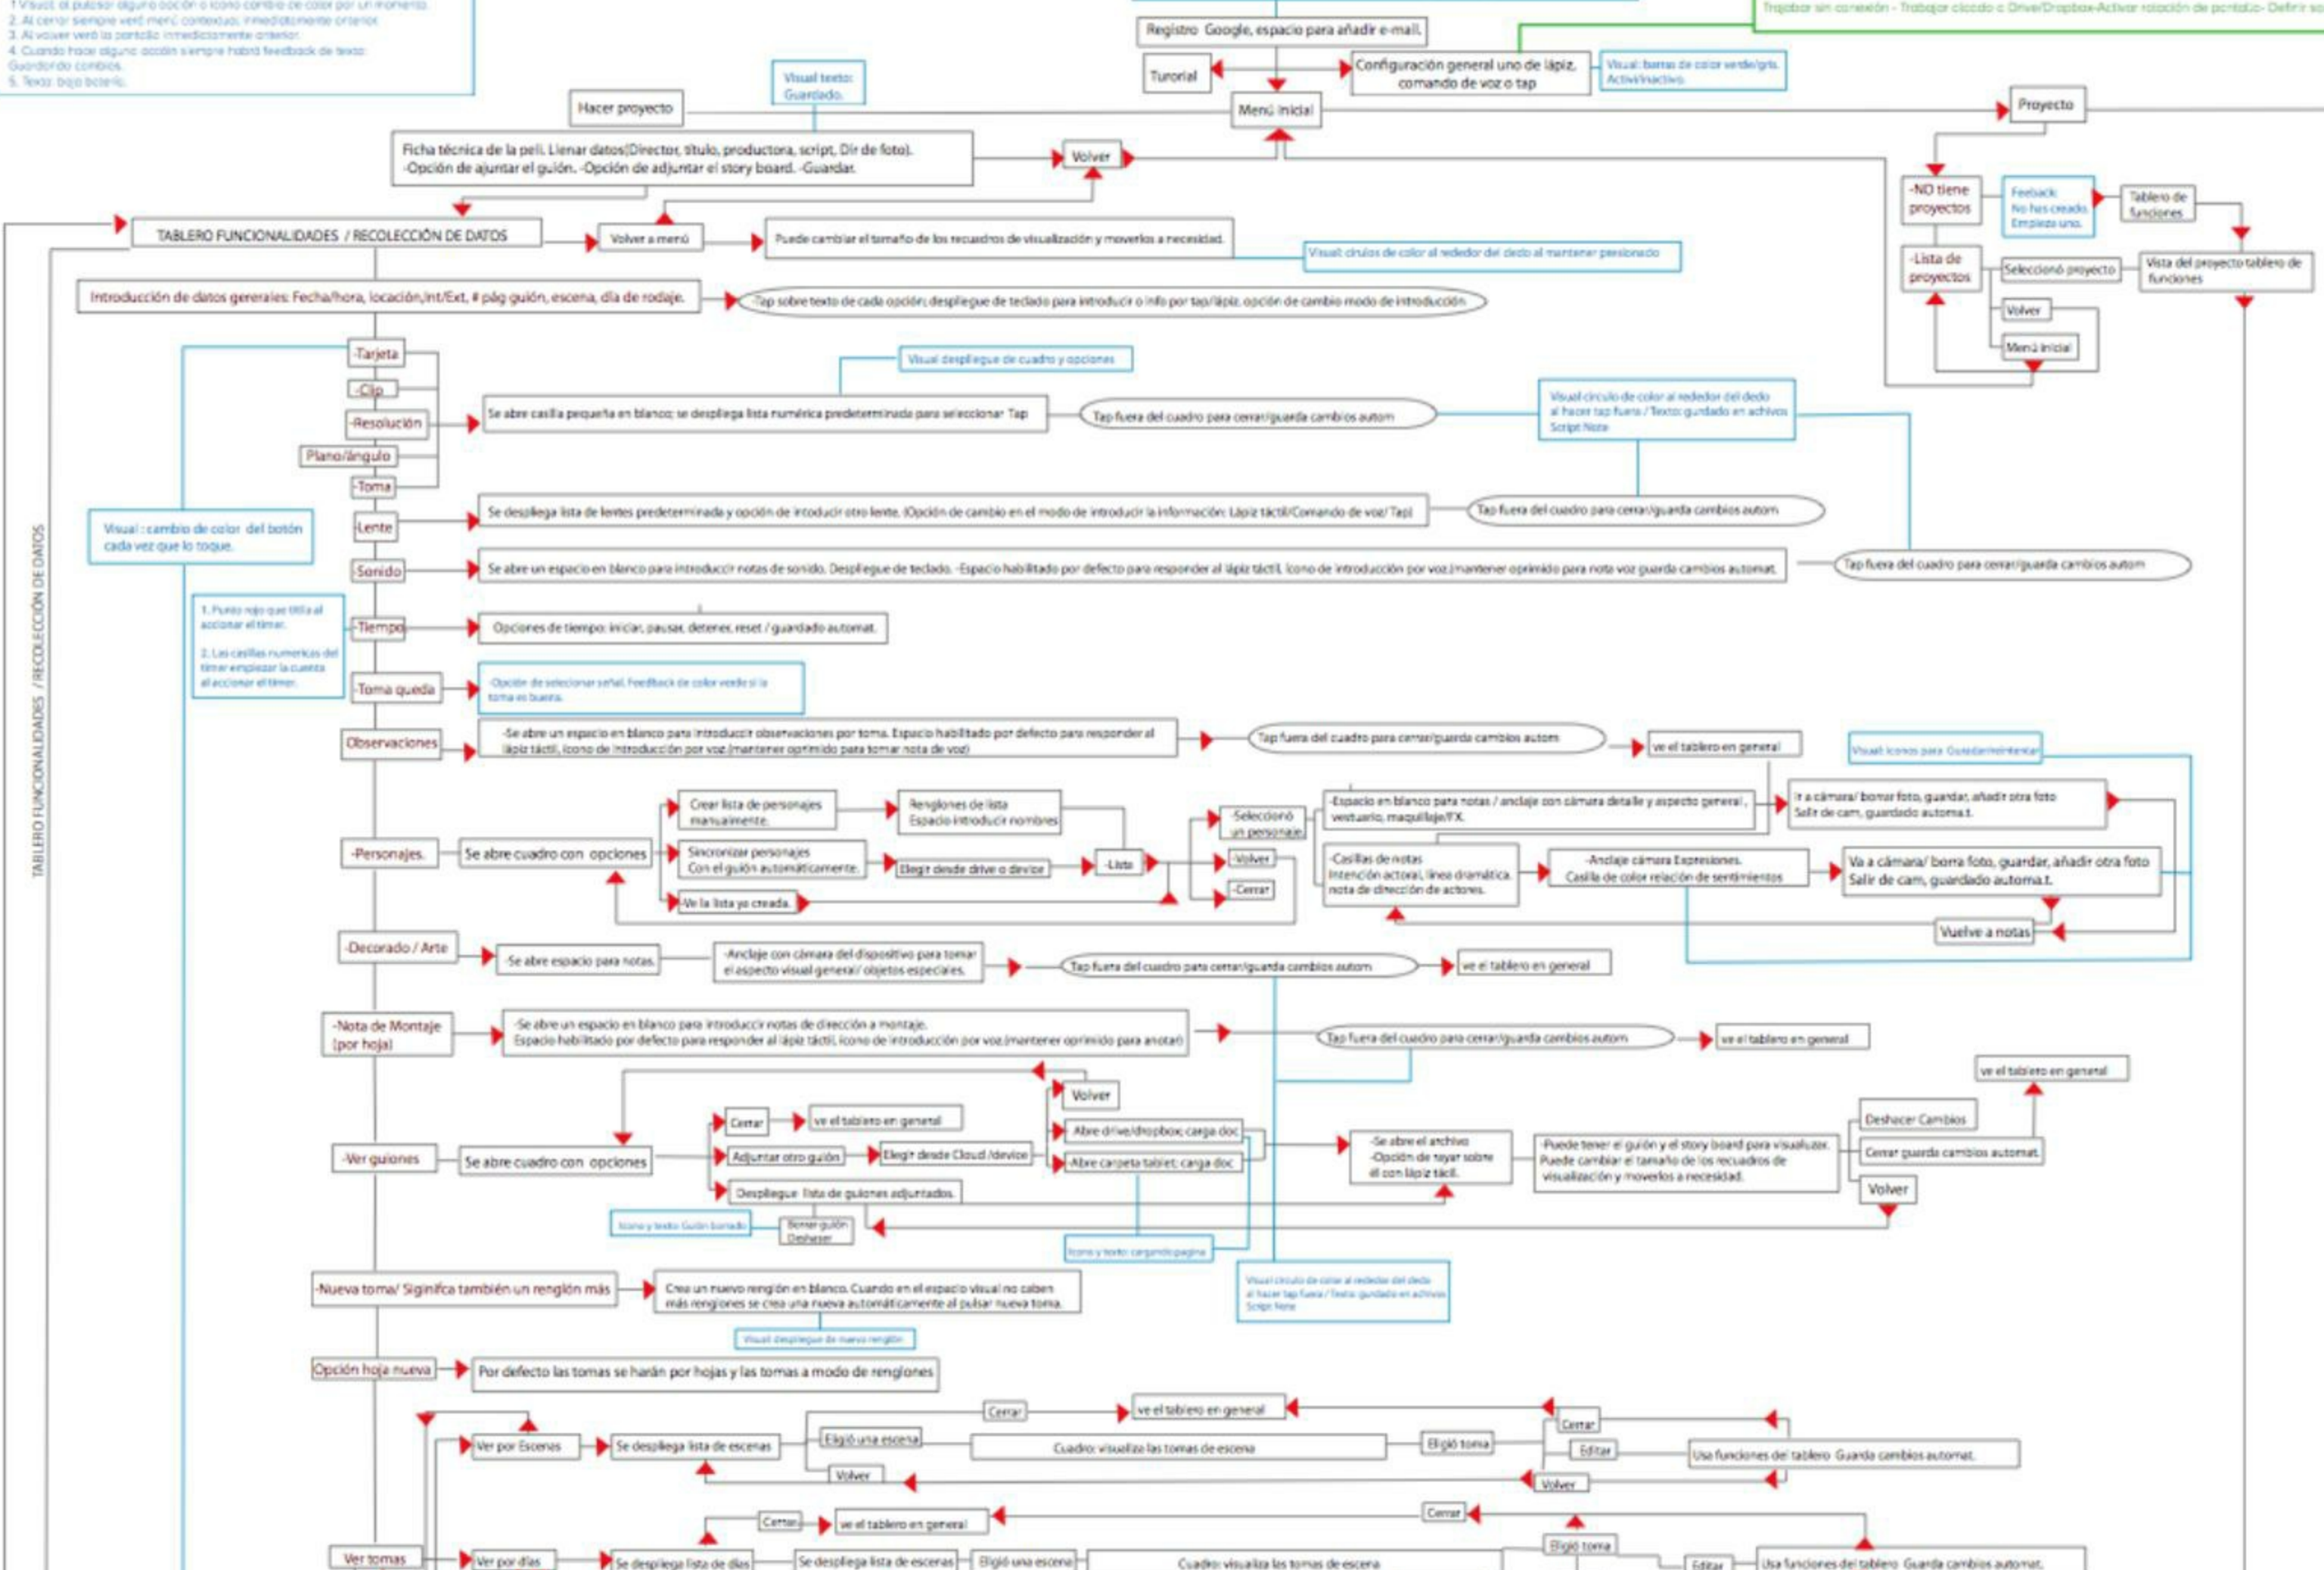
1. Visual: al pulsar alguna opción o icono cambio de color por un momento.
2. Al cerrar siempre verá menú contextual inmediatamente anterior.
3. Al volver verá la pantalla inmediatamente anterior.
4. Cuando hace alguna acción siempre habrá feedback de texto: Guardando cambios.
5. Texto: bajo batería.

Trabajar sin conexión - Trabajar aliado a Drive/Dropbox-Activar rotación de pantalla- Definir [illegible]

Registro Google, espacio para añadir e-mail.

Tutorial

Configuración general uno de lápiz, comando de voz o tap

Visual: barras de color verde/gris. Activo/Inactivo.

Menú inicial

Hacer proyecto

Visual texto: Guardado.

Proyecto

Ficha técnica de la peli. Llenar datos(Director, título, productora, script, Dir de foto). -Opción de ajuntar el guión. -Opción de adjuntar el story board. -Guardar.

Volver

-NO tiene proyectos

Feeback: No has creado. Empieza uno.

Tablero de funciones

TABLERO FUNCIONALIDADES / RECOLECCIÓN DE DATOS

Volver a menú

Puede cambiar el tamaño de los recuadros de visualización y moverlos a necesidad.

Visual: círulos de color al rededor del dedo al mantener presionado

-Lista de proyectos

Seleccionó proyecto

Vista del proyecto tablero de funciones

Introducción de datos generales: Fecha/hora, locación,Int/Ext, # pág guión, escena, día de rodaje.

-Tap sobre texto de cada opción; despliegue de teclado para introducir o info por tap/lápiz. opción de cambio modo de introducción

Volver

Menú inicial

-Tarjeta

-Clip

-Resolución

Plano/ángulo

-Toma

Visual despliegue de cuadro y opciones

Se abre casilla pequeña en blanco; se despliega lista numérica predeterminada para seleccionar Tap

Tap fuera del cuadro para cerrar/guarda cambios autom

Visual círculo de color al rededor del dedo al hacer tap fuera / Texto: gurdado en achivos Script Note

Visual : cambio de color del botón cada vez que lo toque.

-Lente

Se despliega lista de lentes predeterminada y opción de intoducir otro lente. (Opción de cambio en el modo de introducir la información: Lápiz táctil/Comando de voz/ Tap)

Tap fuera del cuadro para cerrar/guarda cambios autom

-Sonido

Se abre un espacio en blanco para introduccir notas de sonido. Despliegue de teclado. -Espacio habilitado por defecto para responder al lápiz táctil, ícono de introducción por voz.(mantener oprimido para nota voz guarda cambios automat.

Tap fuera del cuadro para cerrar/guarda cambios autom

TABLERO FUNCIONALIDADES / RECOLECCIÓN DE DATOS

1. Punto rojo que titila al accionar el timer.

2. Las casillas numericas del timer empiezan la cuenta al accionar el timer.

-Tiempo

Opciones de tiempo: iniciar, pausar, detener, reset / guardado automat.

-Toma queda

-Opción de selecionar señal. Feedback de color verde si la toma es buena.

Observaciones

-Se abre un espacio en blanco para introducir observaciones por toma. Espacio habilitado por defecto para responder al lápiz táctil, ícono de introducción por voz.(mantener oprimido para tomar nota de voz)

Tap fuera del cuadro para cerrar/guarda cambios autom

ve el tablero en general

Visual: iconos para Guardar/reintentar

-Personajes.

Se abre cuadro con opciones

Crear lista de personajes manualmente.

Renglones de lista Espacio introducir nombres

Sincronizar personajes Con el guión automáticamente.

Elegir desde drive o device

-Lista

-Seleccionó un personaje

-Volver

-Cerrar

-Ve la lista ya creada.

-Espacio en blanco para notas / anclaje con cámara detalle y aspecto general , vestuario, maquillaje/FX.

Ir a cámara/ borrar foto, guardar, añadir otra foto Salir de cam, guardado automa.t.

-Casillas de notas Intención actoral, línea dramática, nota de dirección de actores.

-Anclaje cámara Expresiones. Casilla de color relación de sentimientos

Va a cámara/ borra foto, guardar, añadir otra foto Salir de cam, guardado automa.t.

Vuelve a notas

-Decorado / Arte

-Se abre espacio para notas.

-Anclaje con cámara del dispositivo para tomar el aspecto visual general/ objetos especiales.

Tap fuera del cuadro para cerrar/guarda cambios autom

ve el tablero en general

-Nota de Montaje (por hoja)

-Se abre un espacio en blanco para introducir notas de dirección a montaje. Espacio habilitado por defecto para responder al lápiz táctil, ícono de introducción por voz.(mantener oprimido para anotar)

Tap fuera del cuadro para cerrar/guarda cambios autom

ve el tablero en general

Volver

ve el tablero en general

Cerrar

ve el tablero en general

-Ver guiones

Se abre cuadro con opciones

Abre drive/dropbox; carga doc

Adjuntar otro guión

Elegir desde Cloud /device

Abre carpeta tablet; carga doc

-Se abre el archivo -Opción de rayar sobre él con lápiz tácil.

-Puede tener el guión y el story board para visualizar. Puede cambiar el tamaño de los recuadros de visualización y moverlos a necesidad.

Deshacer Cambios

Cerrar guarda cambios automat.

Volver

Despliegue lista de guiones adjuntados.

Icono y texto: Guión borrado

Borrar guión Deshacer

Icono y texto: cargando pagina

-Nueva toma/ Siginifca también un renglón más

Crea un nuevo renglón en blanco. Cuando en el espacio visual no caben más renglones se crea una nueva automáticamente al pulsar nueva toma.

Visual círculo de color al rededor del dedo al hacer tap fuera / Texto: gurdado en achivos Script Note

Visual: despliegue de nuevo renglón

Opción hoja nueva

Por defecto las tomas se harán por hojas y las tomas a modo de renglones

Cerrar

ve el tablero en general

Cerrar

Ver por Escenas

Se despliega lista de escenas

Eligió una escena

Cuadro: visualiza las tomas de escena

Elgió toma

Editar

Usa funciones del tablero Guarda cambios automat.

Volver

Volver

Cerrar

Cerrar

ve el tablero en general

Elgió toma

Ver tomas

Ver por días

Se despliega lista de días

Se despliega lista de escenas

Elgió una escena

Cuadro: visualiza las tomas de escena

Editar

Usa funciones del tablero Guarda cambios automat.